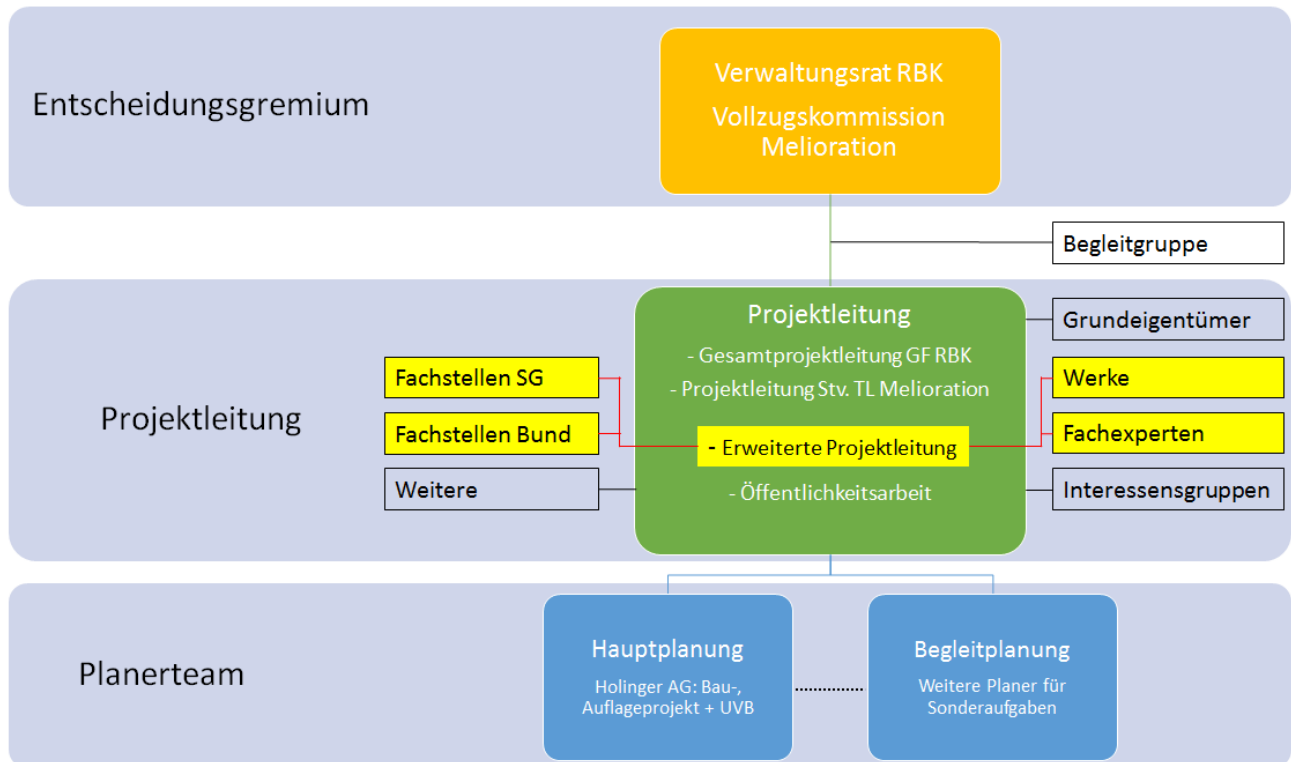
Entscheidungsgremium

Verwaltungsrat RBK

Vollzugskommission Melioration

Begleitgruppe

Projektleitung

Projektleitung

- Gesamtprojektleitung GF RBK

- Projektleitung Stv. TL Melioration

- Erweiterte Projektleitung

- Öffentlichkeitsarbeit

Fachstellen SG

Fachstellen Bund

Weitere

Grundeigentümer

Werke

Fachexperten

Interessensgruppen

Planerteam

Hauptplanung

Holinger AG: Bau-, Auflageprojekt + UVB

Begleitplanung

Weitere Planer für Sonderaufgaben